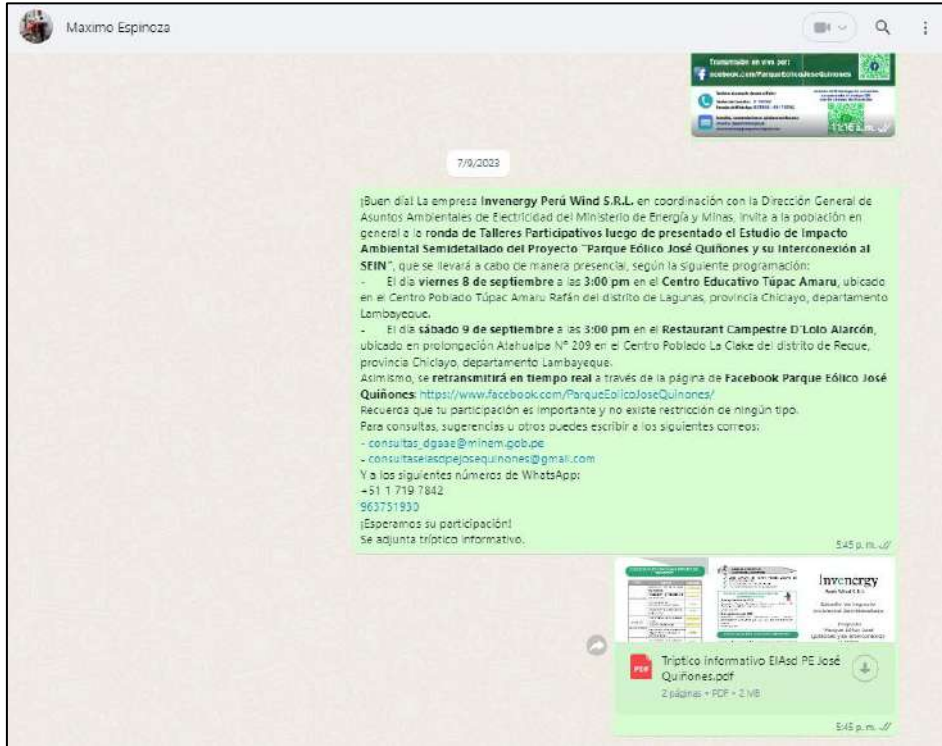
Maximo Espinoza

Transmisión en vivo por:
facebook.com/ParqueEolicoJoseQuinones

11:16 a. m.

7/9/2023

¡Buen día! La empresa **Invenergy Perú Wind S.R.L.** en coordinación con la Dirección General de Asuntos Ambientales de Electricidad del Ministerio de Energía y Minas, invita a la población en general a la **ronda de Talleres Participativos luego de presentado el Estudio de Impacto Ambiental Semidetallado del Proyecto "Parque Eólico José Quiñones y su Interconexión al SEIN"**, que se llevará a cabo de manera presencial, según la siguiente programación:
- El día **viernes 8 de septiembre** a las **3:00 pm** en el **Centro Educativo Túpac Amaru**, ubicado en el Centro Poblado Túpac Amaru Rafán del distrito de Lagunas, provincia Chiclayo, departamento Lambayeque.
- El día **sábado 9 de septiembre** a las **3:00 pm** en el **Restaurant Campestre D'Lolo Alarcón**, ubicado en prolongación Atahualpa N° 209 en el Centro Poblado La Clake del distrito de Reque, provincia Chiclayo, departamento Lambayeque.
Asimismo, se **retransmitirá en tiempo real** a través de la página de **Facebook Parque Eólico José Quiñones**: https://www.facebook.com/ParqueEolicoJoseQuinones/
Recuerda que tu participación es importante y no existe restricción de ningún tipo.
Para consultas, sugerencias u otros puedes escribir a los siguientes correos:
- consultas_dgaae@minem.gob.pe
- consultaseiasdpejosequinones@gmail.com
Y a los siguientes números de WhatsApp:
+51 1 719 7842
963751930
¡Esperamos su participación!
Se adjunta tríptico informativo.
5:45 p. m.

Invenergy

Triptico informativo EIAsd PE José Quiñones.pdf
2 páginas • PDF • 2 MB
5:45 p. m.